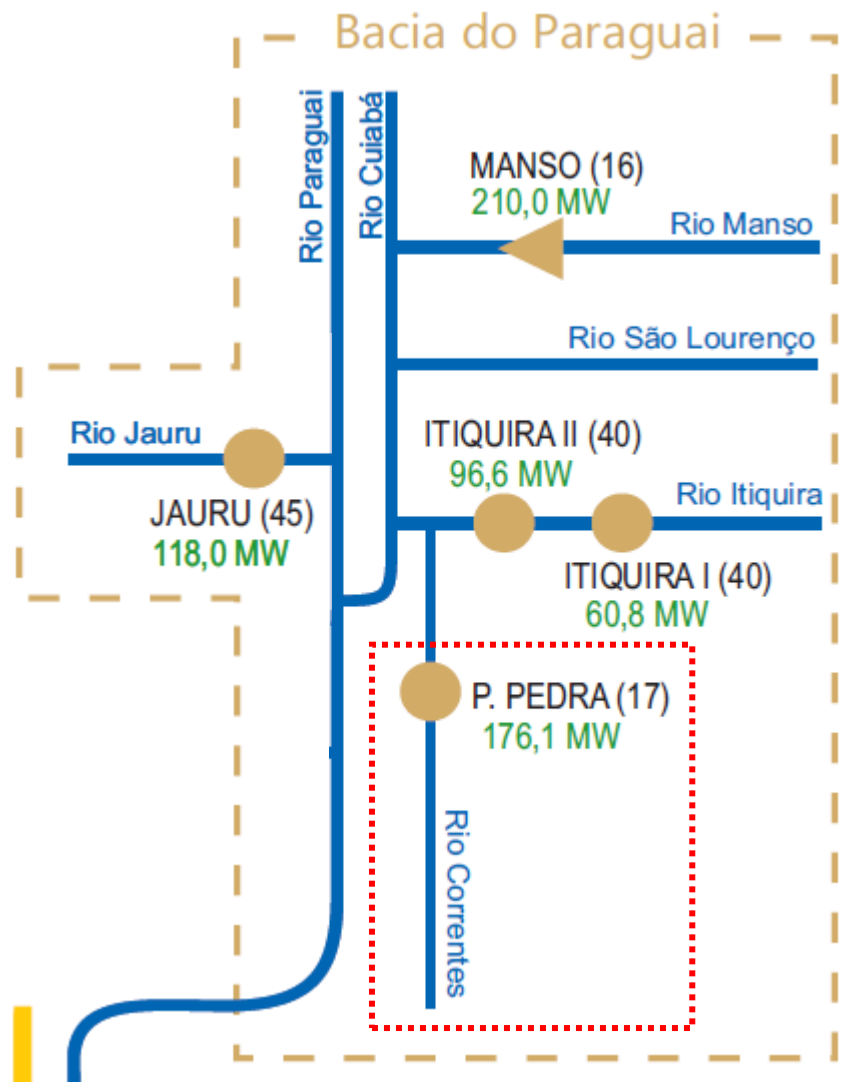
Bacia do Paraguai

Rio Paraguai

Rio Cuiabá

MANSO (16)
210,0 MW

Rio Manso

Rio São Lourenço

Rio Jauru

JAURU (45)
118,0 MW

ITIQUIRA II (40)
96,6 MW

Rio Itiquira

ITIQUIRA I (40)
60,8 MW

P. PEDRA (17)
176,1 MW

Rio Correntes